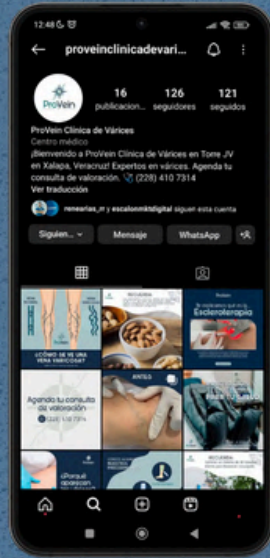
12:48

proveinclinicadevari...

ProVein

16 publicacion...

126 seguidores

121 seguidos

ProVein Clínica de Várices

Centro médico

¡Bienvenido a ProVein Clínica de Várices en Torre JV en Xalapa, Veracruz! Expertos en várices. Agenda tu consulta de valoración. (228) 410 7314

Ver traducción

renesrias_rr y escalonmktdigital siguen esta cuenta

Siguien...

Mensaje

WhatsApp

¿CÓMO SE VE UNA VENA VARICOSA?

RECUERDA

Escleroterapia

ANTES

Agenda tu consulta de valoración

¿Porqué aparecen

RECUERDA